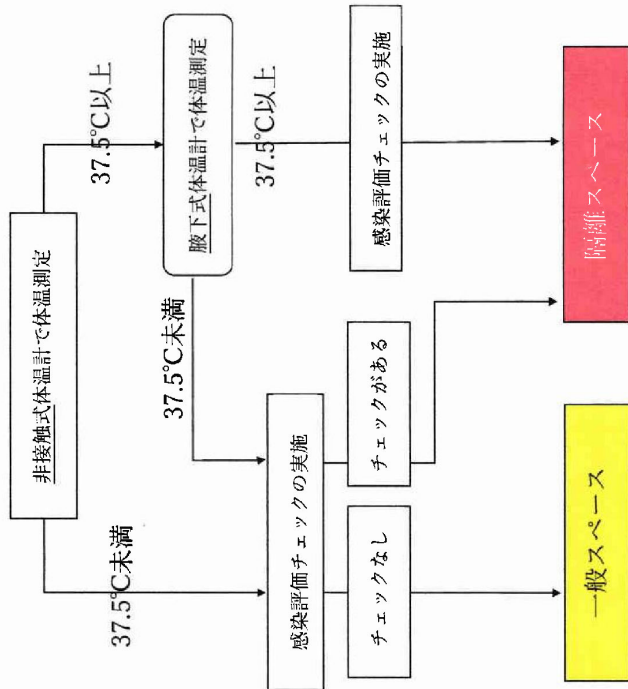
非接触式体温計で体温測定

37.5°C以上

37.5°C未満

腋下式体温計で体温測定

37.5°C以上

37.5°C未満

感染評価チェックの実施

感染評価チェックの実施

チェックがある

チェックなし

隔離スペース

一般スペース